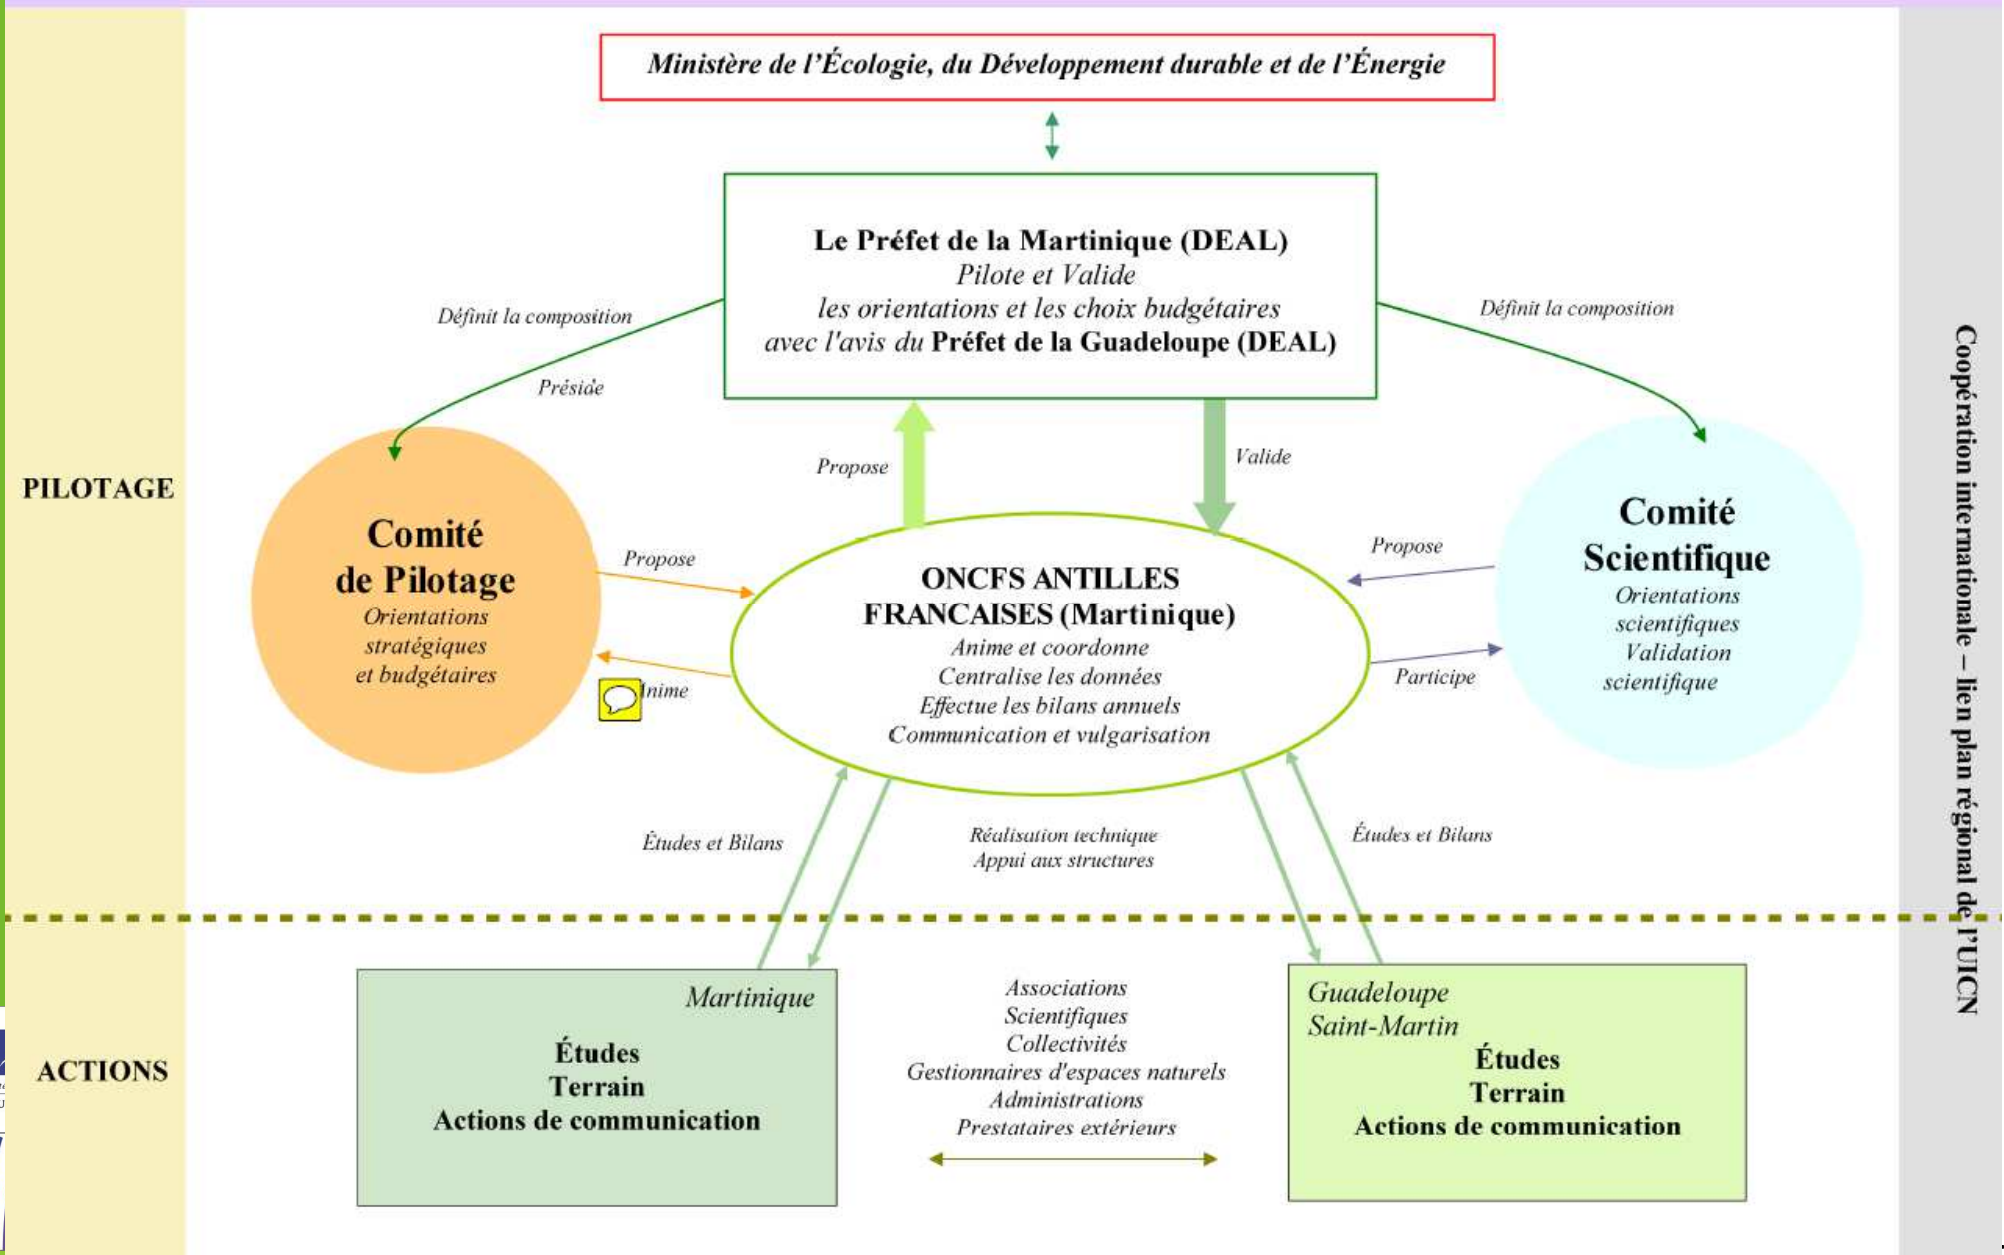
Ministère de l'Écologie, du Développement durable et de l'Énergie

Le Préfet de la Martinique (DEAL)
Pilote et Valide
les orientations et les choix budgétaires
avec l'avis du Préfet de la Guadeloupe (DEAL)

Définit la composition

Préside

Définit la composition

PILOTAGE

Propose

Valide

Comité de Pilotage
Orientations stratégiques et budgétaires

Propose

Anime

ONCFS ANTILLES FRANCAISES (Martinique)
Anime et coordonne
Centralise les données
Effectue les bilans annuels
Communication et vulgarisation

Propose

Participe

Comité Scientifique
Orientations scientifiques
Validation scientifique

Études et Bilans

Réalisation technique
Appui aux structures

Études et Bilans

Coopération internationale – lien plan régional de l'UICN

ACTIONS

Martinique
Études
Terrain
Actions de communication

Associations
Scientifiques
Collectivités
Gestionnaires d'espaces naturels
Administrations
Prestataires extérieurs

Guadeloupe
Saint-Martin
Études
Terrain
Actions de communication